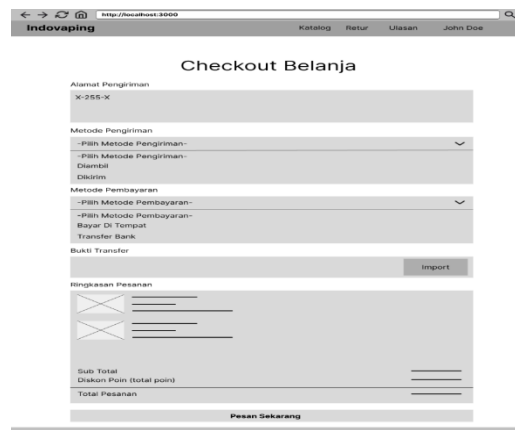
http://localhost:3000

Indovaping

Katalog Retur Ulasan John Doe

Checkout Belanja

Alamat Pengiriman

X-255-X

Metode Pengiriman

-Pilih Metode Pengiriman-

-Pilih Metode Pengiriman-
Diambil
Dikirim

Metode Pembayaran

-Pilih Metode Pembayaran-

-Pilih Metode Pembayaran-
Bayar Di Tempat
Transfer Bank

Bukti Transfer

Import

Ringkasan Pesanan

Sub Total
Diskon Poin (total poin)

Total Pesanan

Pesan Sekarang